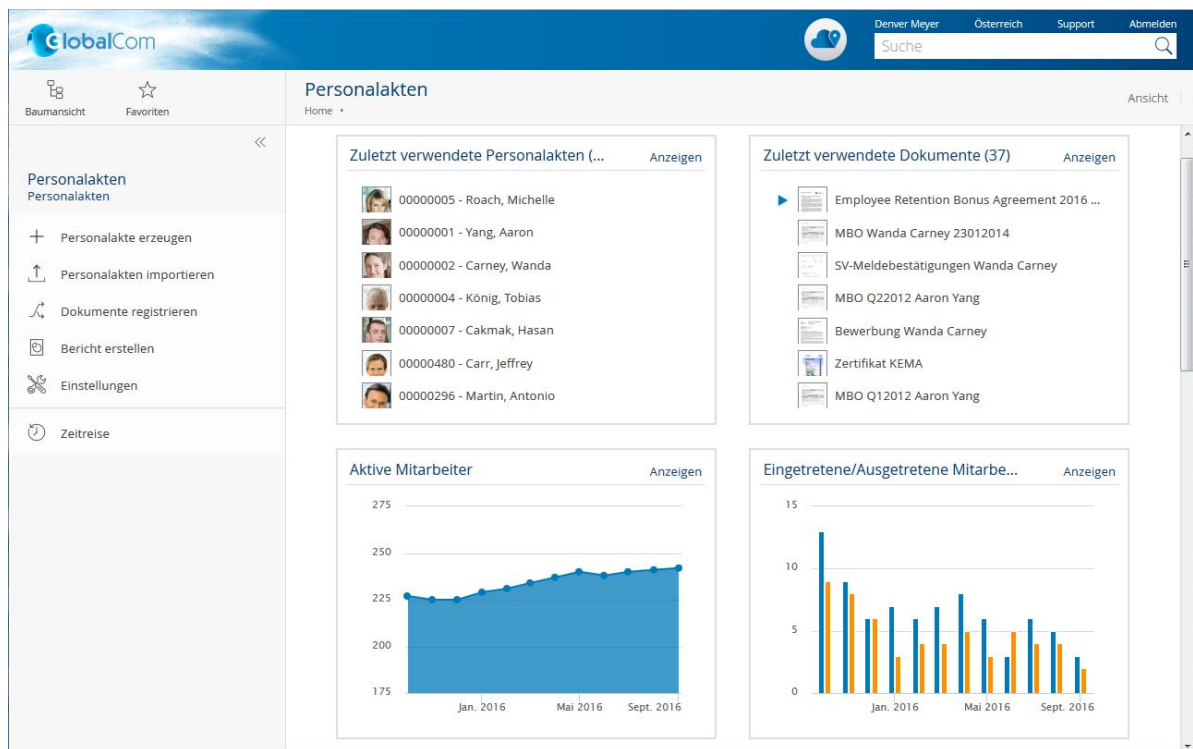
GlobalCom

Denver Meyer Österreich Support Abmelden

Suche

Baumansicht Favoriten

Personalakten
Home •

Ansicht

«

Personalakten
Personalakten

Personalakte erzeugen
Personalakten importieren
Dokumente registrieren
Bericht erstellen
Einstellungen

Zeitreise

Zuletzt verwendete Personalakten (... Anzeigen

00000005 - Roach, Michelle
00000001 - Yang, Aaron
00000002 - Carney, Wanda
00000004 - König, Tobias
00000007 - Cakmak, Hasan
00000480 - Carr, Jeffrey
00000296 - Martin, Antonio

Zuletzt verwendete Dokumente (37) Anzeigen

Employee Retention Bonus Agreement 2016 ...
MBO Wanda Carney 23012014
SV-Meldebestätigungen Wanda Carney
MBO Q22012 Aaron Yang
Bewerbung Wanda Carney
Zertifikat KEMA
MBO Q12012 Aaron Yang

Aktive Mitarbeiter Anzeigen

275
250
225
200
175
Jan. 2016 Mai 2016 Sept. 2016

Eingetretene/Ausgetretene Mitarbe... Anzeigen

15
10
5
0
Jan. 2016 Mai 2016 Sept. 2016